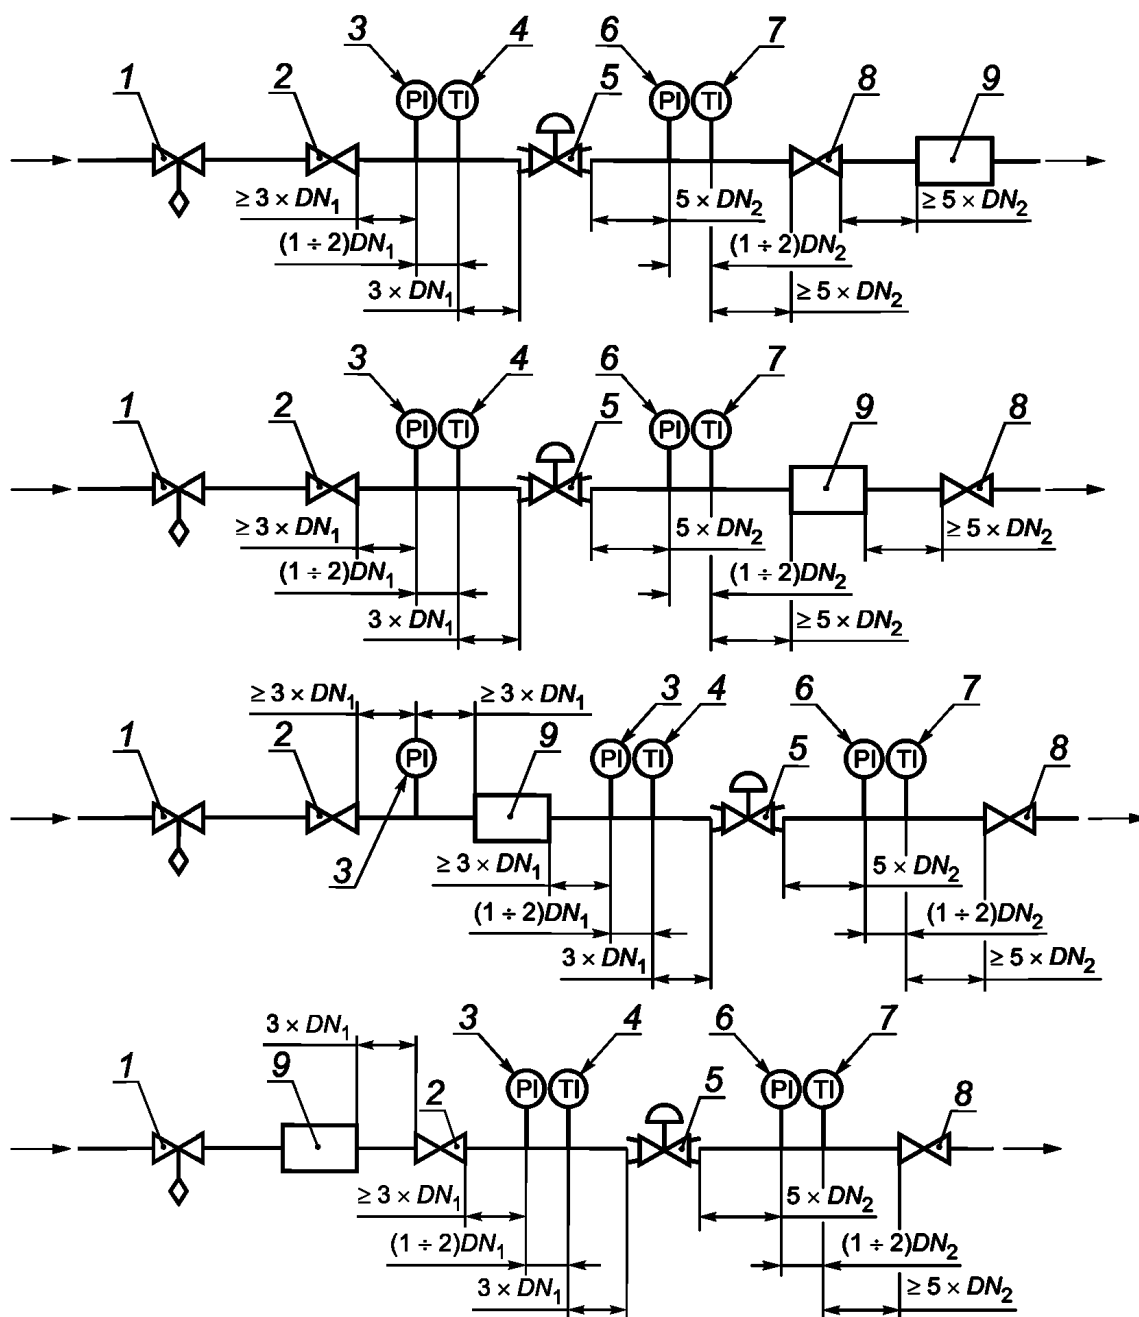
3 4 6 7
1 2 PI TI 5 PI TI 8 9
$\geq 3 \times DN_1$
$(1 \div 2)DN_1$
$3 \times DN_1$
$5 \times DN_2$
$\geq 5 \times DN_2$
$(1 \div 2)DN_2$
$\geq 5 \times DN_2$

3 4 6 7
1 2 PI TI 5 PI TI 9 8
$\geq 3 \times DN_1$
$(1 \div 2)DN_1$
$3 \times DN_1$
$5 \times DN_2$
$\geq 5 \times DN_2$
$(1 \div 2)DN_2$
$\geq 5 \times DN_2$

$\geq 3 \times DN_1$
$\geq 3 \times DN_1$
3 4 6 7
1 2 PI 9 PI TI 5 PI TI 8
3
$\geq 3 \times DN_1$
$(1 \div 2)DN_1$
$3 \times DN_1$
$5 \times DN_2$
$(1 \div 2)DN_2$
$\geq 5 \times DN_2$

$3 \times DN_1$
3 4 6 7
1 9 2 PI TI 5 PI TI 8
$\geq 3 \times DN_1$
$(1 \div 2)DN_1$
$3 \times DN_1$
$5 \times DN_2$
$(1 \div 2)DN_2$
$\geq 5 \times DN_2$